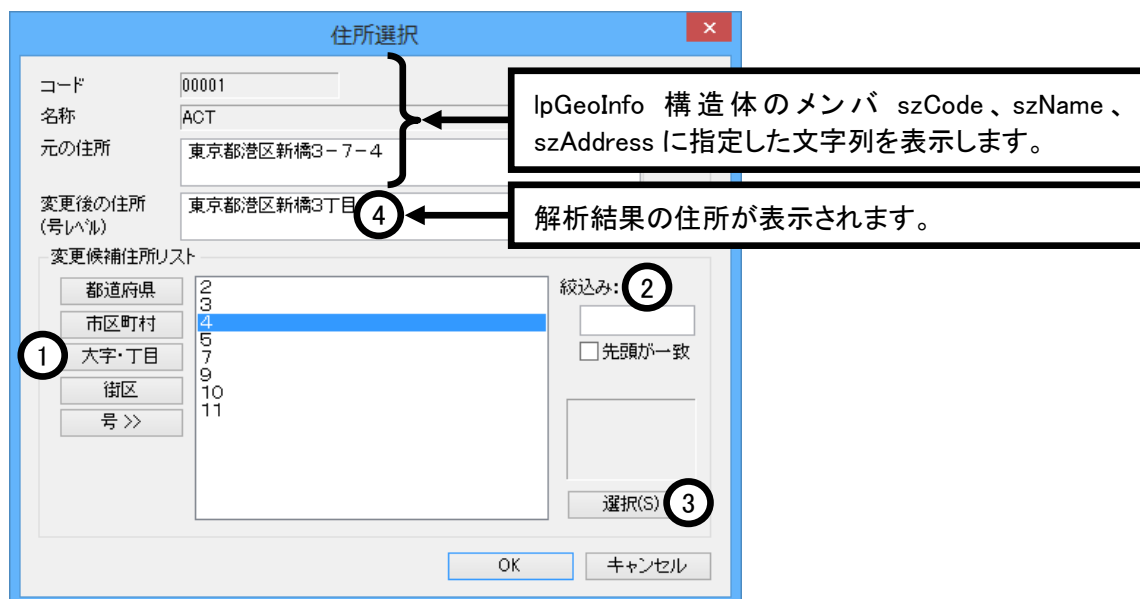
住所選択

コード 00001

名称 ACT

元の住所 東京都港区新橋3－7－4

変更後の住所
(号レベル) 東京都港区新橋3丁目

lpGeoInfo 構造体のメンバ szCode、szName、szAddress に指定した文字列を表示します。

4 解析結果の住所が表示されます。

変更候補住所リスト

都道府県
市区町村
1 大字・丁目
街区
号 >>

2
3
4
5
7
9
10
11

絞込み: 2

先頭が一致

選択(S) 3

OK キャンセル